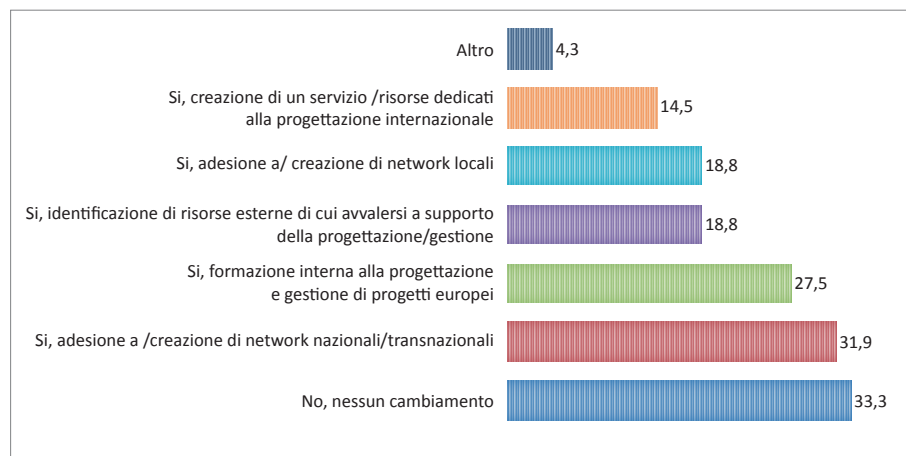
| | |
|---|---|
| Altro | 4,3 |
| Si, creazione di un servizio /risorse dedicati alla progettazione internazionale | 14,5 |
| Si, adesione a/ creazione di network locali | 18,8 |
| Si, identificazione di risorse esterne di cui avvalersi a supporto della progettazione/gestione | 18,8 |
| Si, formazione interna alla progettazione e gestione di progetti europei | 27,5 |
| Si, adesione a /creazione di network nazionali/transnazionali | 31,9 |
| No, nessun cambiamento | 33,3 |